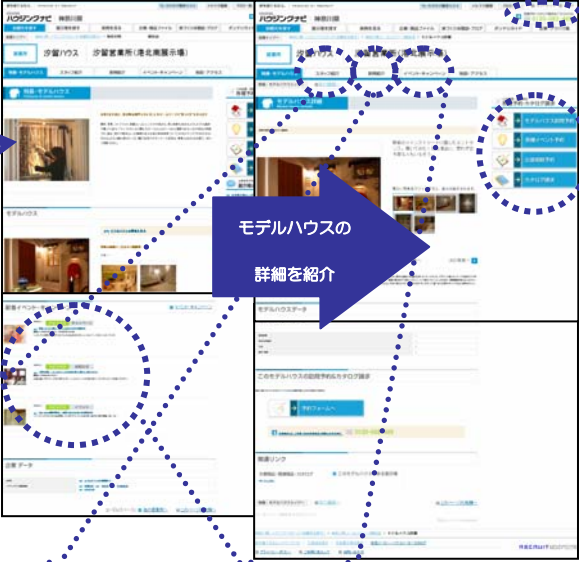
ハウジングナビ 神奈川版

営業所 汐留ハウス 汐留営業所(港北展示場)

特徴・モデルハウス スタッフ紹介 施工事例 イベント・キャンペーン 地図・アクセス

特徴・モデルハウス

モデルハウス

新着イベント・キャンペーン

営業所データ

ハウジングナビ 神奈川版

営業所 汐留ハウス 汐留営業所(港北展示場)

特徴・モデルハウス スタッフ紹介 施工事例 イベント・キャンペーン 地図・アクセス

モデルハウス詳細

来場予約・カタログ請求

モデルハウス来場予約

各種イベント予約

土地探し

カタログ請求

モデルハウスの

詳細を紹介

モデルハウスデータ

このモデルハウスの来場予約＆カタログ請求

予約フォームへ

関連リンク